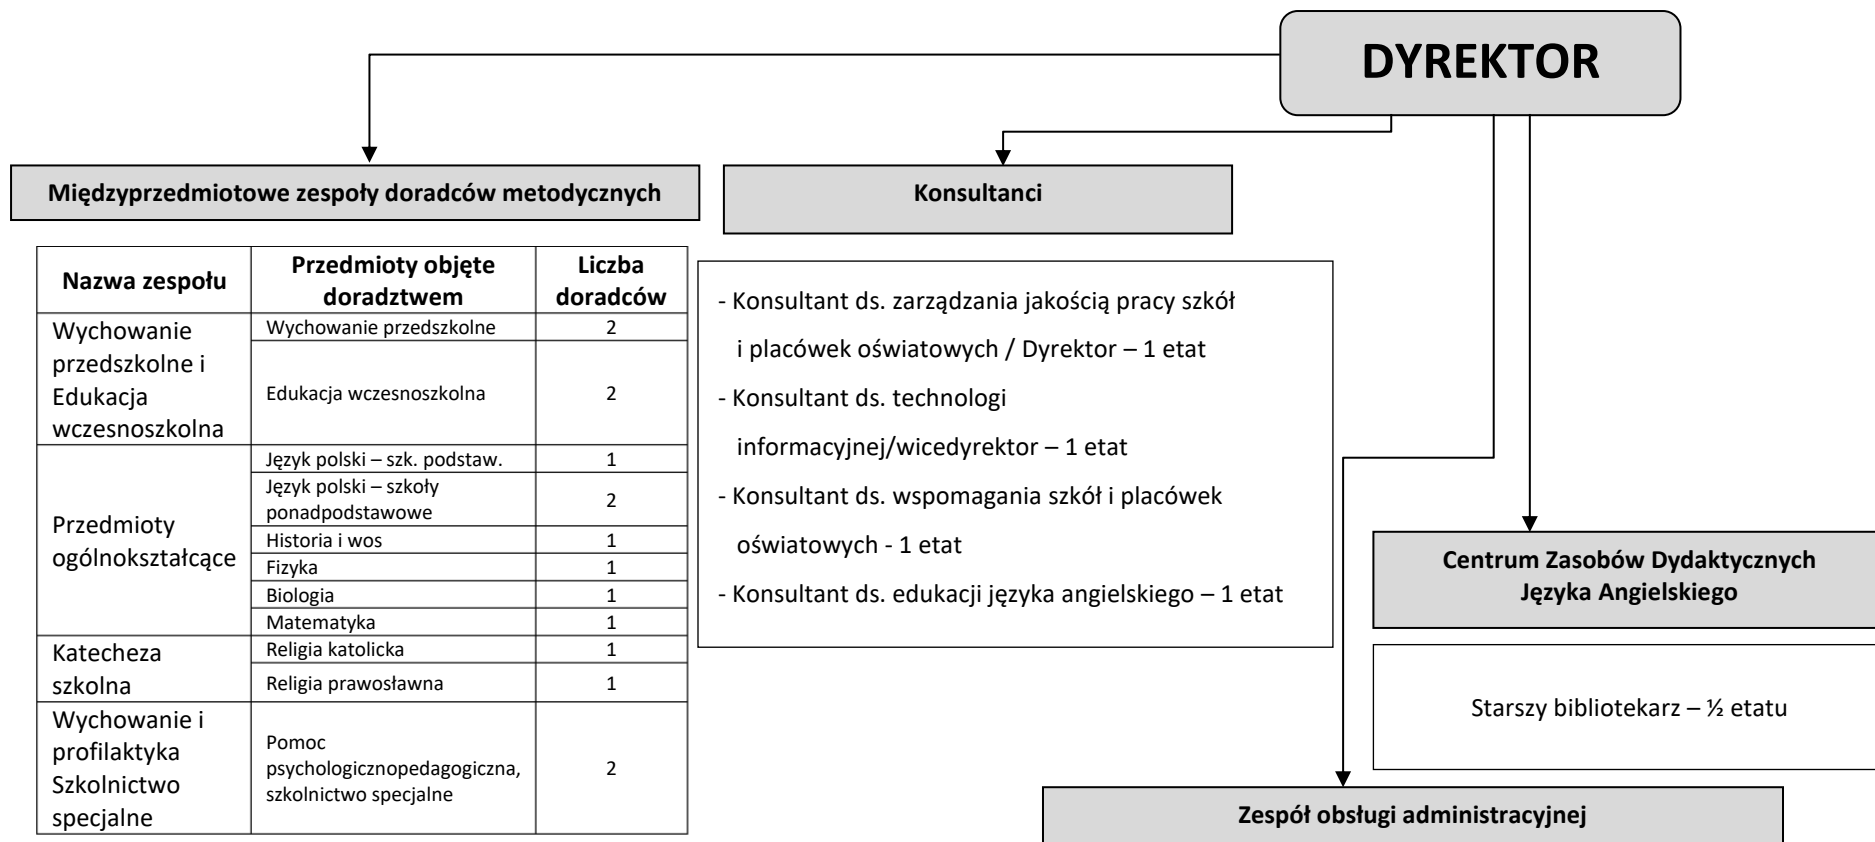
DYREKTOR

Międzyprzedmiotowe zespoły doradców metodycznych

| Nazwa zespołu | Przedmioty objęte doradztwem | Liczba doradców |
|---|---|---|
| Wychowanie przedszkolne i Edukacja wczesnoszkolna | Wychowanie przedszkolne | 2 |
| | Edukacja wczesnoszkolna | 2 |
| Przedmioty ogólnokształcące | Język polski – szk. podstaw. | 1 |
| | Język polski – szkoły ponadpodstawowe | 2 |
| | Historia i wos | 1 |
| | Fizyka | 1 |
| | Biologia | 1 |
| | Matematyka | 1 |
| Katecheza szkolna | Religia katolicka | 1 |
| | Religia prawosławna | 1 |
| Wychowanie i profilaktyka Szkolnictwo specjalne | Pomoc psychologicznopedagogiczna, szkolnictwo specjalne | 2 |

Konsultanci

- Konsultant ds. zarządzania jakością pracy szkół i placówek oświatowych / Dyrektor – 1 etat
- Konsultant ds. technologi informacyjnej/wicedyrektor – 1 etat
- Konsultant ds. wspomagania szkół i placówek oświatowych - 1 etat
- Konsultant ds. edukacji języka angielskiego – 1 etat

Centrum Zasobów Dydaktycznych Języka Angielskiego

Starszy bibliotekarz – ½ etatu

Zespół obsługi administracyjnej